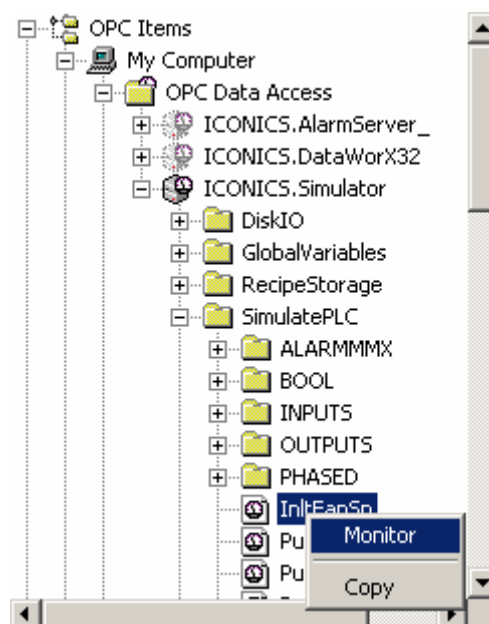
OPC Items
My Computer
OPC Data Access
ICONICS.AlarmServer_
ICONICS.DataWorX32
ICONICS.Simulator
DiskIO
GlobalVariables
RecipeStorage
SimulatePLC
ALARMMMX
BOOL
INPUTS
OUTPUTS
PHASED
InltFanSp
Pu
Pu
Monitor
Copy